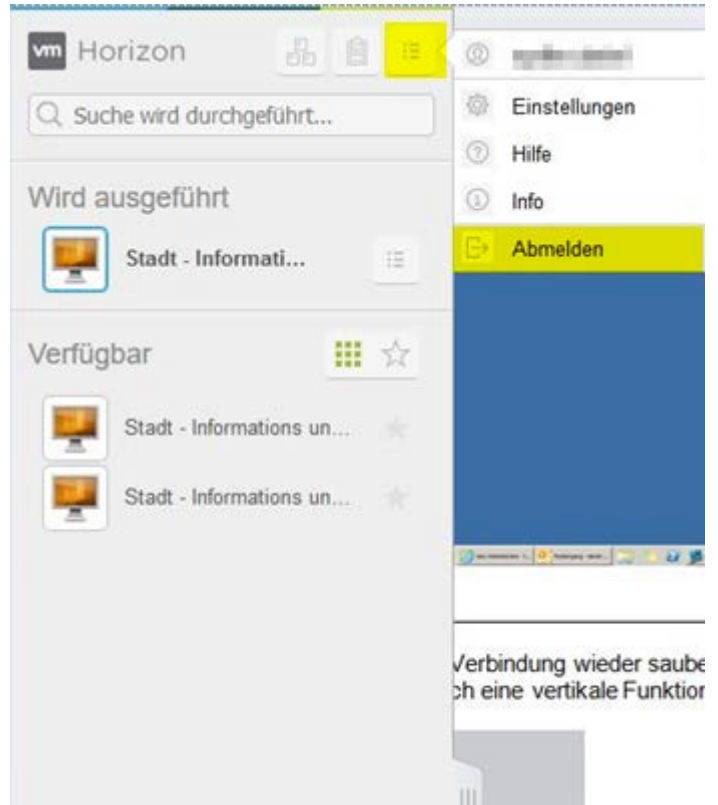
vm Horizon

Suche wird durchgeführt...

Wird ausgeführt

Stadt - Informati...

Verfügbar

Stadt - Informations un...

Stadt - Informations un...

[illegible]

Einstellungen

Hilfe

Info

Abmelden

Verbindung wieder saube
ch eine vertikale Funktior